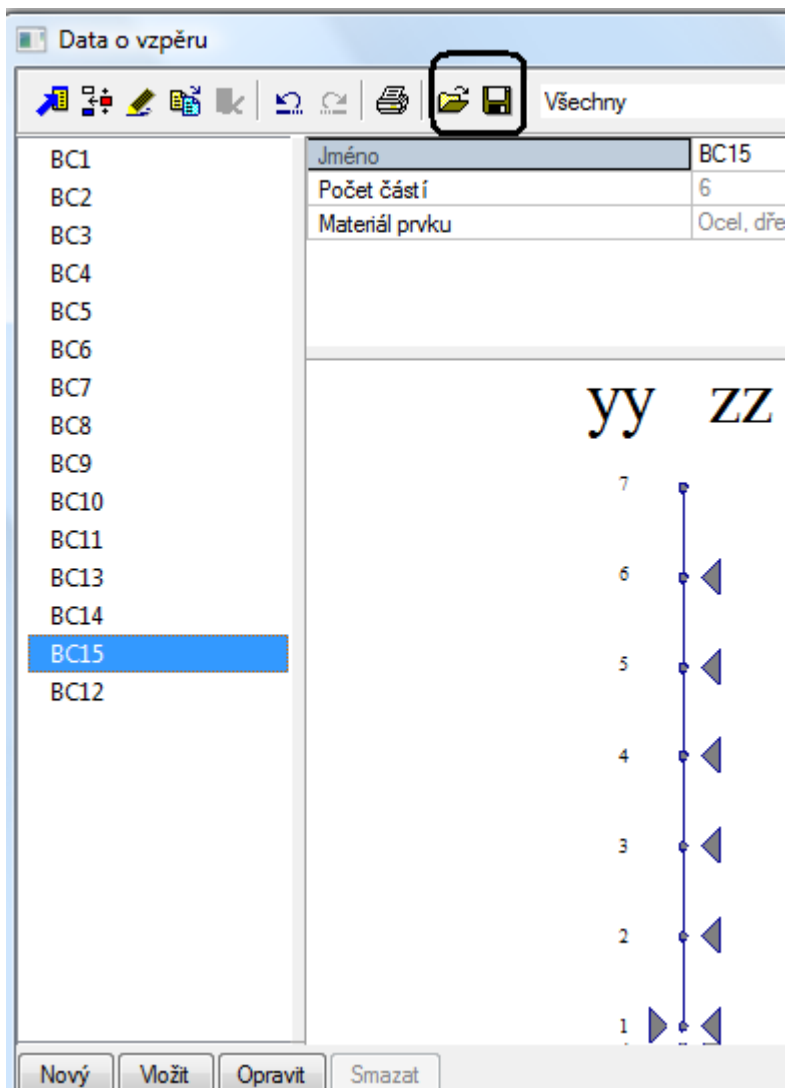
Data o vzpěru

Všechny

BC1
BC2
BC3
BC4
BC5
BC6
BC7
BC8
BC9
BC10
BC11
BC13
BC14
BC15
BC12

| Jméno | BC15 |
|---|---|
| Počet částí | 6 |
| Materiál prvku | Ocel, dře |

yy zz

7
6
5
4
3
2
1

Nový Vložit Opravit Smazat